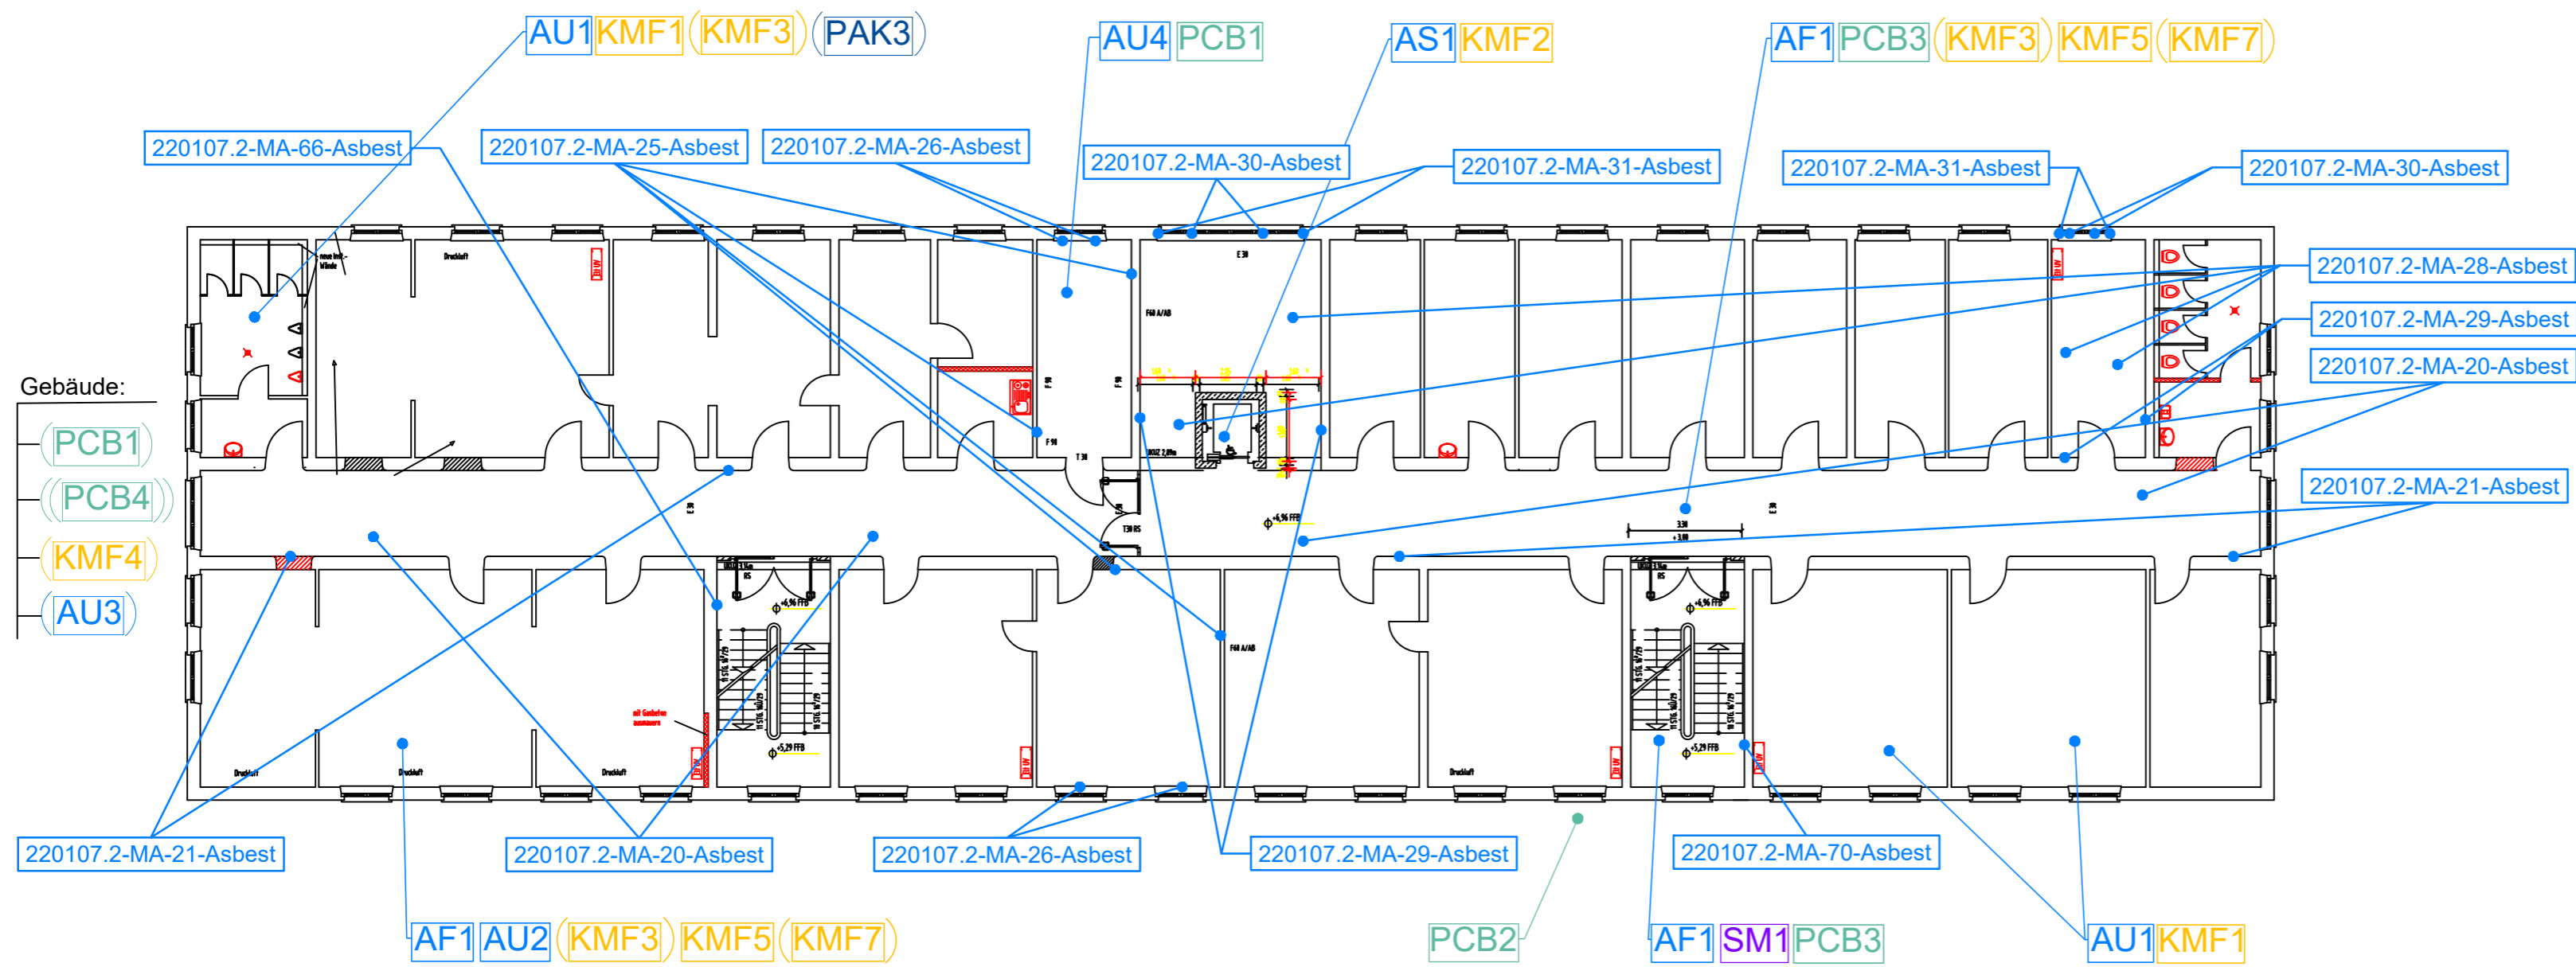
AU1 KMF1 (KMF3) (PAK3)

AU4 PCB1

AS1 KMF2

AF1 PCB3 (KMF3) KMF5 (KMF7)

220107.2-MA-66-Asbest

220107.2-MA-25-Asbest

220107.2-MA-26-Asbest

220107.2-MA-30-Asbest

220107.2-MA-31-Asbest

220107.2-MA-31-Asbest

220107.2-MA-30-Asbest

220107.2-MA-28-Asbest

220107.2-MA-29-Asbest

220107.2-MA-20-Asbest

220107.2-MA-21-Asbest

Gebäude:
(PCB1)
((PCB4))
(KMF4)
(AU3)

Druckluft

F90 A/AB

F90

F90

T30

T30 RS

+6,96 FFB

+5,29 FFB

mit Gasbeton ausmauern

F60 A/AB

Druckluft

Druckluft

Druckluft

220107.2-MA-21-Asbest

220107.2-MA-20-Asbest

220107.2-MA-26-Asbest

220107.2-MA-29-Asbest

220107.2-MA-70-Asbest

AF1 AU2 (KMF3) KMF5 (KMF7)

PCB2

AF1 SM1 PCB3

AU1 KMF1